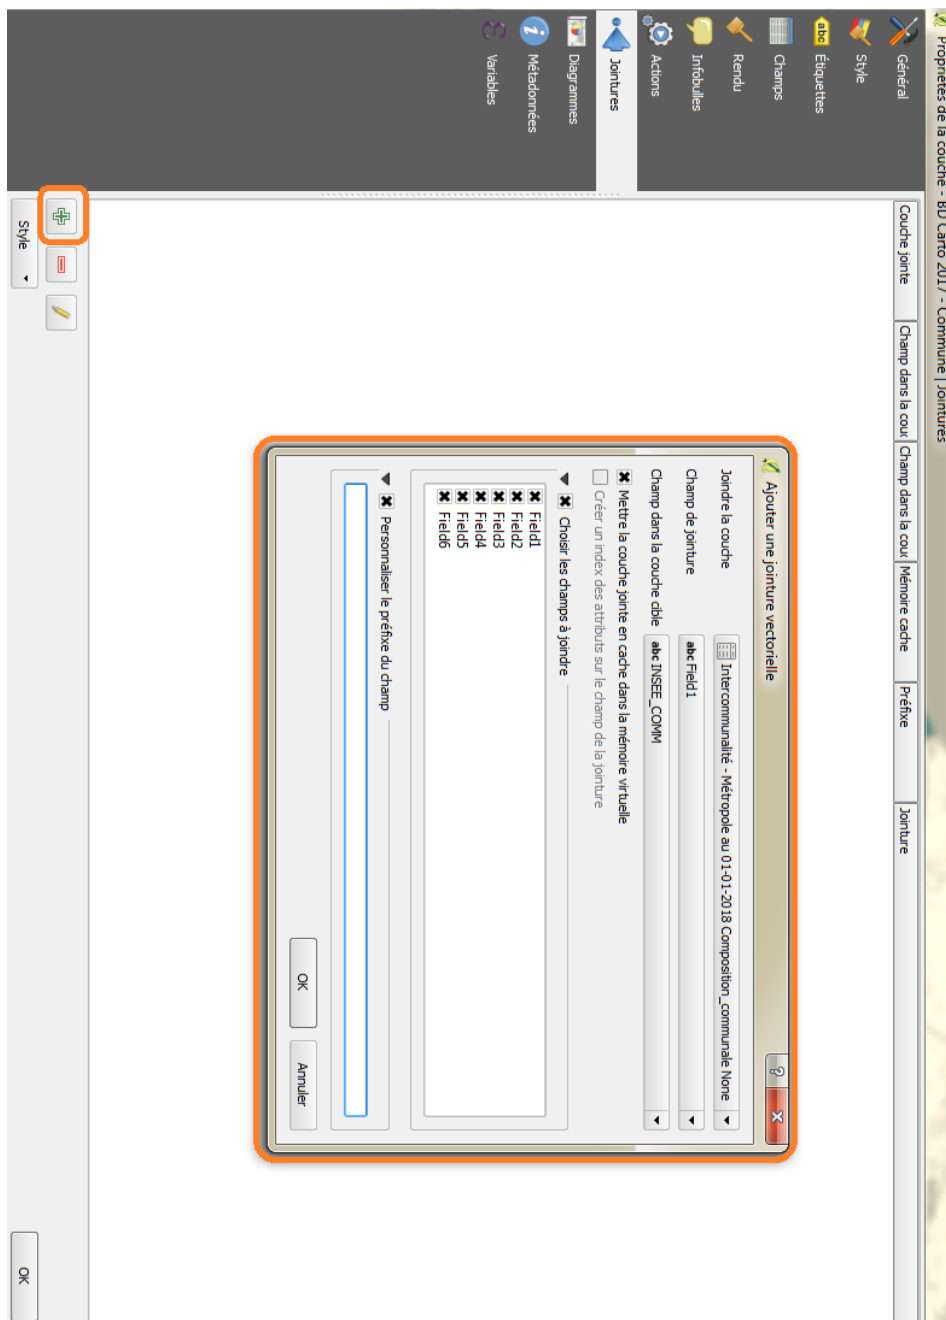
Propriétés de la couche - BD Carto 2017 - Commune | Jointures

Général
Style
Étiquettes
Champs
Rendu
Infobulles
Actions
Jointures
Diagrammes
Métadonnées
Variables

| Couche jointe | Champ dans la couc | Champ dans la couc | Mémoire cache | Préfixe | Jointure |
|---|---|---|---|---|---|

Style

OK

Ajouter une jointure vectorielle

Joindre la couche
Intercommunalité - Métropole au 01-01-2018 Composition_communale None

Champ de jointure
abc Field1

Champ dans la couche cible
abc INSEE_COMM

Mettre la couche jointe en cache dans la mémoire virtuelle

Créer un index des attributs sur le champ de la jointure

Choisir les champs à joindre

Field1
Field2
Field3
Field4
Field5
Field6

Personnaliser le préfixe du champ

OK
Annuler